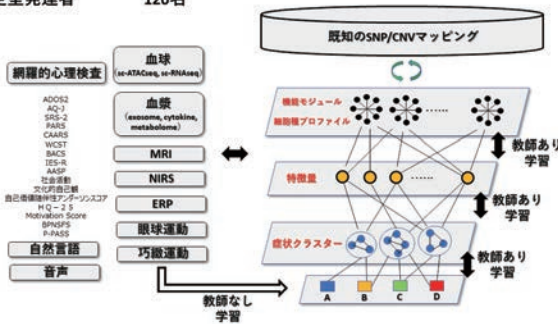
定型発達者 120名

網羅的心理検査

ADOS2
AQ-J
SRS-2
PARS
CAARS
WCST
BACS
IES-R
AASP
社会適応
文化的自己観
自己価値随伴性アンケーソンスコア
HQ-25
Motivation Score
BPNSFS
P-PASS

自然言語

音声

血球
(sc-ATACseq, sc-RNAseq)

血漿
(exosome, cytokine, metabolome)

MRI

NIRS

ERP

眼球運動

巧緻運動

既知のSNP/CNVマッピング

機能モジュール
細胞種プロファイル

特徴量

症状クラスター

A B C D

教師あり学習

教師あり学習

教師あり学習

教師なし学習